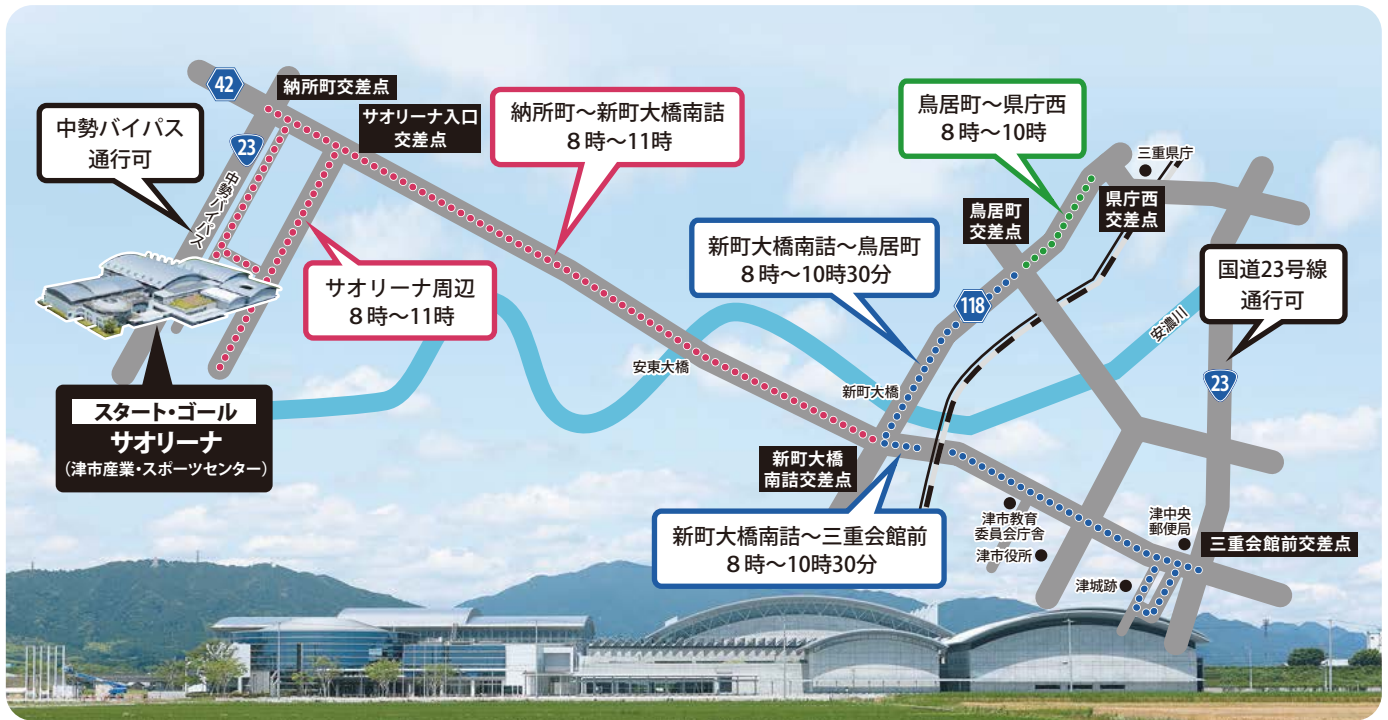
42
納所町交差点
23
中勢バイパス
通行可
中勢バイパス
サオリーナ入口
交差点
納所町～新町大橋南詰
８時～11時
サオリーナ周辺
８時～11時
スタート・ゴール
サオリーナ
（津市産業・スポーツセンター）
安東大橋
新町大橋南詰～鳥居町
８時～10時30分
鳥居町～県庁西
８時～10時
三重県庁
鳥居町
交差点
県庁西
交差点
118
国道23号線
通行可
安濃川
23
新町大橋
新町大橋
南詰交差点
新町大橋南詰～三重会館前
８時～10時30分
津市教育
委員会庁舎
津市役所
津中央
郵便局
三重会館前交差点
津城跡